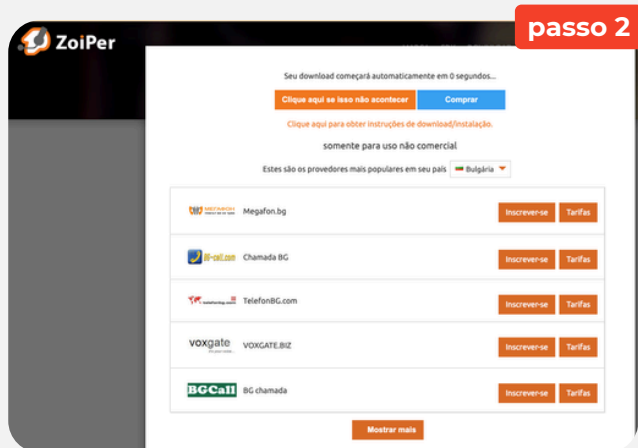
ZoiPer

passo 2

Seu download começará automaticamente em 0 segundos...

Clique aqui se isso não acontecer

Comprar

Clique aqui para obter instruções de download/instalação.

somente para uso não comercial

Estes são os provedores mais populares em seu país Bulgária

| | | | |
|---|---|---|---|
| MEGAFON | Megafon.bg | Inscrever-se | Tarifas |
| BG-call.com | Chamada BG | Inscrever-se | Tarifas |
| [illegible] | TelefonBG.com | Inscrever-se | Tarifas |
| voxgate | VOXGATE.BIZ | Inscrever-se | Tarifas |
| BGCall | BG chamada | Inscrever-se | Tarifas |

Mostrar mais